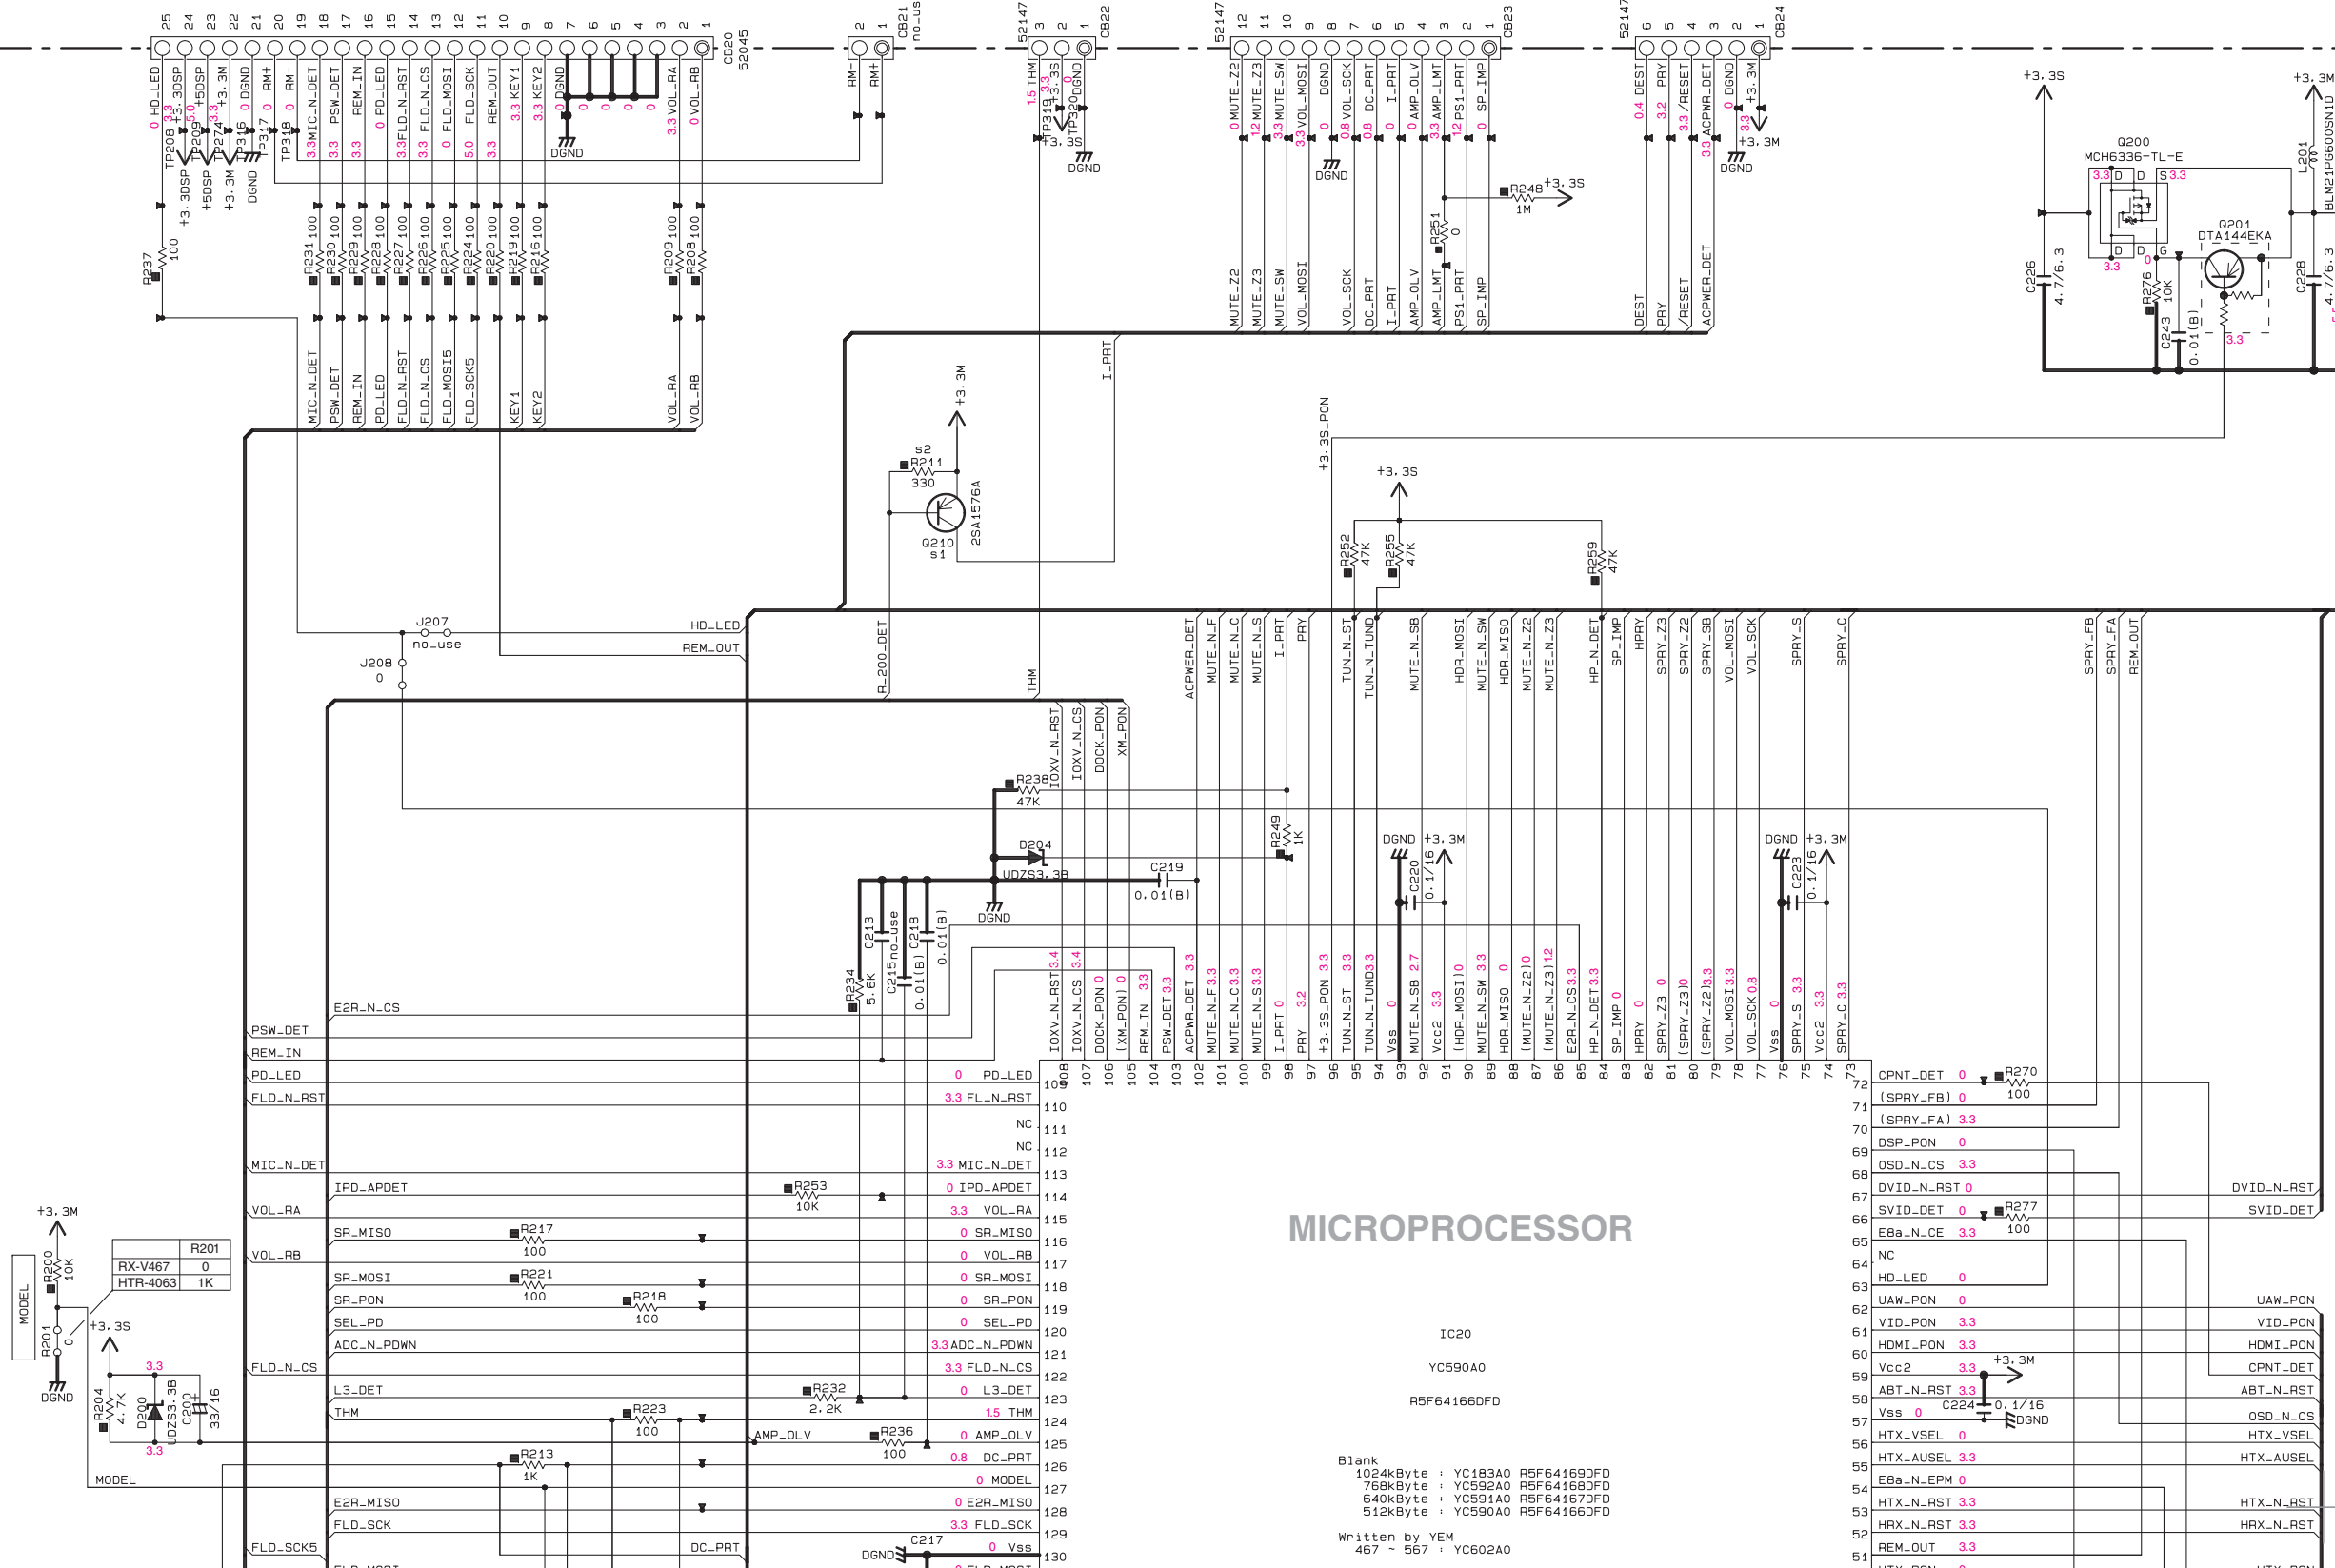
MICROPROCESSOR

IC20
YC590A0
R5F64166DFD

Blank
1024kByte : YC183A0 R5F64169DFD
768kByte : YC592A0 R5F64168DFD
640kByte : YC591A0 R5F64167DFD
512kByte : YC590A0 R5F64166DFD

Written by YEM
467 ~ 567 : YC602A0

CB20 52045
CB21 no_use
CB22 52147
CB23 52147
CB24 52147

HD_LED, +3.3DSP, +5DSP, +3.3M, DGND, RM+, RM-, MIC_N_DET, PSW_DET, REM_IN, PD_LED, FLD_N_RST, FLD_N_CS, FLD_MOSI, FLD_SCK, REM_OUT, KEY1, KEY2, DGND, VOL_RA, VOL_RB

THM, +3.3S, DGND

MUTE_Z2, MUTE_Z3, MUTE_SW, VOL_MOSI, DGND, VOL_SCK, DC_PRT, I_PRT, AMP_OLV, AMP_LMT, PS1_PRT, SP_IMP

DEST, PRY, /RESET, ACPWR_DET, DGND, +3.3M

Q200 MCH6336-TL-E
Q201 DTA144EKA
L201 BLM21PG600SN1D
C226 4.7/6.3
C228 4.7/6.3
C243 0.01(B)
R276 10K
R248 1M
R251 0
Q210 2SA1576A
R211 330
J207 no_use
J208 0
R238 47K
D204 UDZS3.3B
C219 0.01(B)
R249 1K
C220 0.1/16
C223 0.1/16
R252 47K
R255 47K
R259 47K
R234 5.6K
C213 no_use
C215 0.01(B)
C218 0.01(B)
R253 10K
R217 100
R221 100
R218 100
R232 2.2K
R223 100
R236 100
R213 1K
C217
R270 100
R277 100
C224 0.1/16
R200 10K
R201 0
R204 4.7K
D200 UDZS3.3B
C200 33/16
MODEL

| | R201 |
|---|---|
| RX-V467 | 0 |
| HTR-4063 | 1K |

109 PD_LED 0
110 FL_N_RST 3.3
111 NC
112 NC
113 MIC_N_DET 3.3
114 IPD_APDET 0
115 VOL_RA 3.3
116 SR_MISO 0
117 VOL_RB 0
118 SR_MOSI 0
119 SR_PON 0
120 SEL_PD 0
121 ADC_N_PDWN 3.3
122 FLD_N_CS 3.3
123 L3_DET 0
124 THM 1.5
125 AMP_OLV 0
126 DC_PRT 0.8
127 MODEL 0
128 E2R_MISO 0
129 FLD_SCK 3.3
130 Vss 0

72 CPNT_DET 0
71 (SPRY_FB) 0
70 (SPRY_FA) 3.3
69 DSP_PON 0
68 OSD_N_CS 3.3
67 DVID_N_RST 0
66 SVID_DET 0
65 E8a_N_CE 3.3
64 NC
63 HD_LED 0
62 UAW_PON 0
61 VID_PON 3.3
60 HDMI_PON 3.3
59 Vcc2 3.3
58 ABT_N_RST 3.3
57 Vss 0
56 HTX_VSEL 0
55 HTX_AUSEL 3.3
54 E8a_N_EPM 0
53 HTX_N_RST 3.3
52 HRX_N_RST 3.3
51 REM_OUT 3.3

108 IOXV_N_RST 3.4
107 IOXV_N_CS 3.4
106 DOCK_PON 0
105 (XM_PON) 0
104 REM_IN 3.3
103 PSW_DET 3.3
102 ACPWR_DET 3.3
101 MUTE_N_F 3.3
100 MUTE_N_C 3.3
99 MUTE_N_S 3.3
98 I_PRT 0
97 PRY 3.2
96 +3.3S_PON 3.3
95 TUN_N_ST 3.3
94 TUN_N_TUND 3.3
93 Vss 0
92 MUTE_N_SB 2.7
91 Vcc2 3.3
90 (HDR_MOSI) 0
89 MUTE_N_SW 3.3
88 HDR_MISO 0
87 (MUTE_N_Z2) 0
86 (MUTE_N_Z3) 1.2
85 E2R_N_CS 3.3
84 HP_N_DET 3.3
83 SP_IMP 0
82 HPRY 0
81 SPRY_Z3 0
80 (SPRY_Z2) 0
79 (SPRY_Z2) 3.3
78 VOL_MOSI 3.3
77 VOL_SCK 0.8
76 Vss 0
75 SPRY_S 3.3
74 Vcc2 3.3
73 SPRY_C 3.3

DVID_N_RST, SVID_DET, UAW_PON, VID_PON, HDMI_PON, CPNT_DET, ABT_N_RST, OSD_N_CS, HTX_VSEL, HTX_AUSEL, HTX_N_RST, HRX_N_RST
PSW_DET, REM_IN, PD_LED, FLD_N_RST, MIC_N_DET, VOL_RA, VOL_RB, FLD_N_CS, MODEL, FLD_SCK5, E2R_N_CS, HD_LED, REM_OUT, I_PRT, R_200_DET, +3.3S_PON